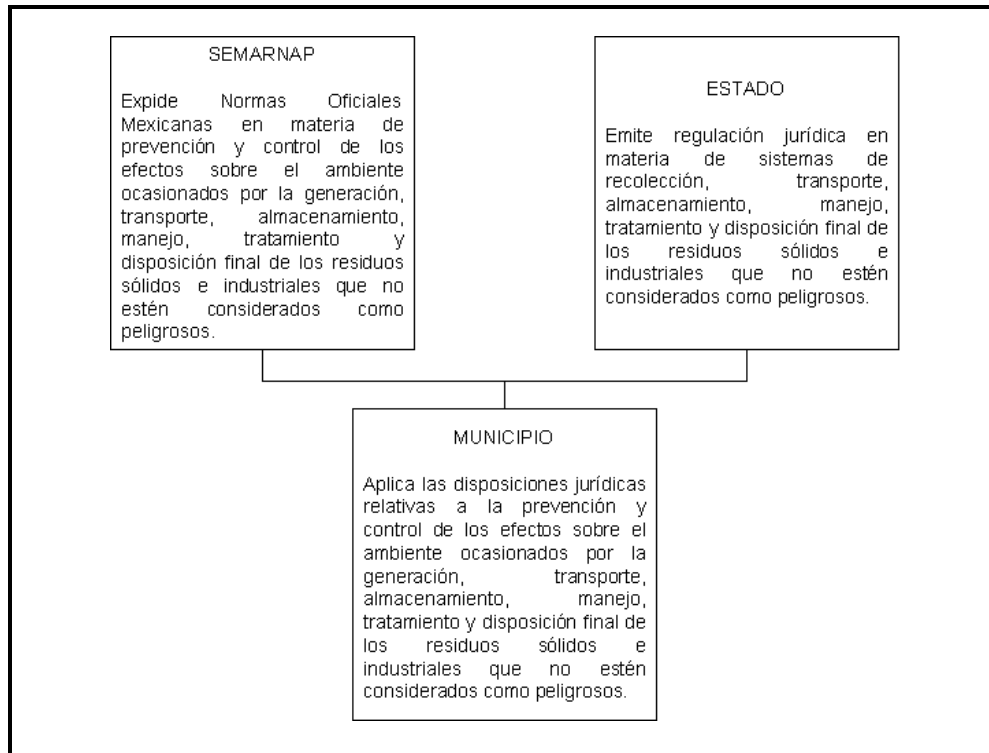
SEMARNAP

Expide Normas Oficiales Mexicanas en materia de prevención y control de los efectos sobre el ambiente ocasionados por la generación, transporte, almacenamiento, manejo, tratamiento y disposición final de los residuos sólidos e industriales que no estén considerados como peligrosos.

ESTADO

Emite regulación jurídica en materia de sistemas de recolección, transporte, almacenamiento, manejo, tratamiento y disposición final de los residuos sólidos e industriales que no estén considerados como peligrosos.

MUNICIPIO

Aplica las disposiciones jurídicas relativas a la prevención y control de los efectos sobre el ambiente ocasionados por la generación, transporte, almacenamiento, manejo, tratamiento y disposición final de los residuos sólidos e industriales que no estén considerados como peligrosos.